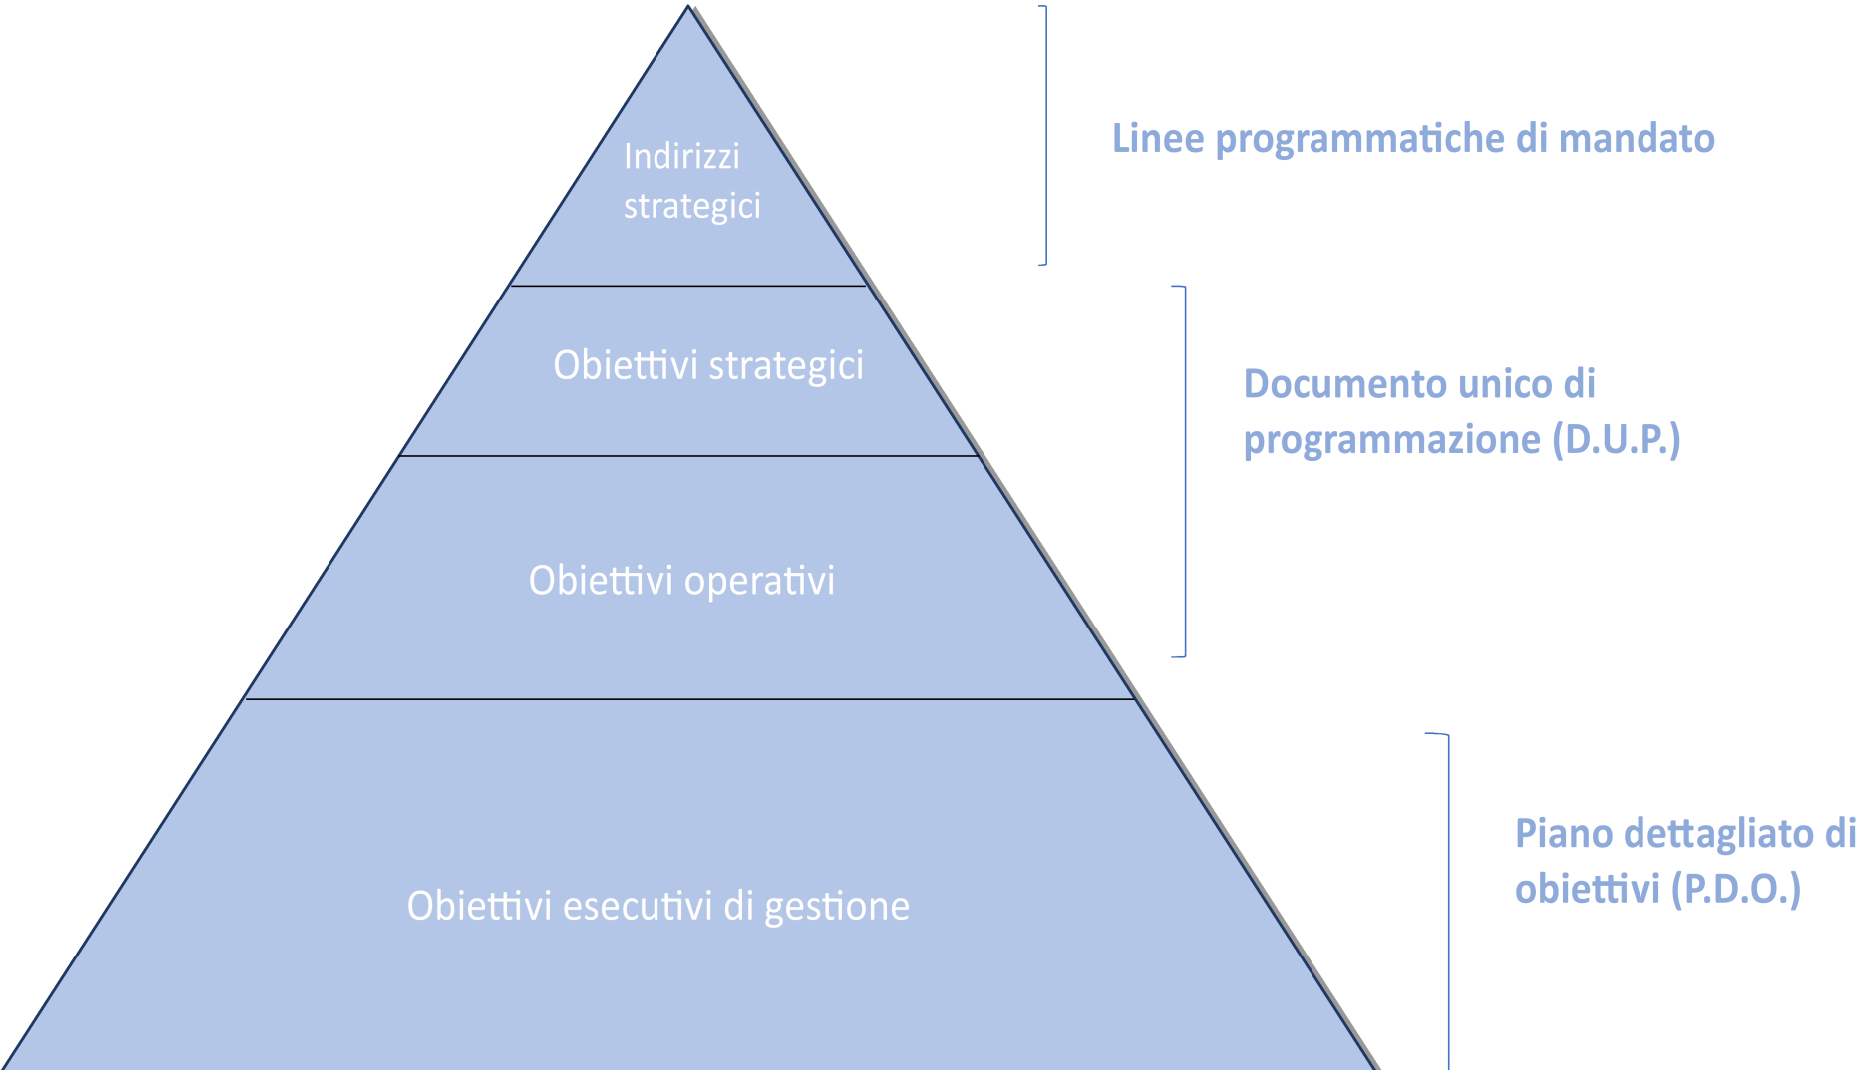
Indirizzi strategici

Linee programmatiche di mandato

Obiettivi strategici

Documento unico di programmazione (D.U.P.)

Obiettivi operativi

Obiettivi esecutivi di gestione

Piano dettagliato di obiettivi (P.D.O.)